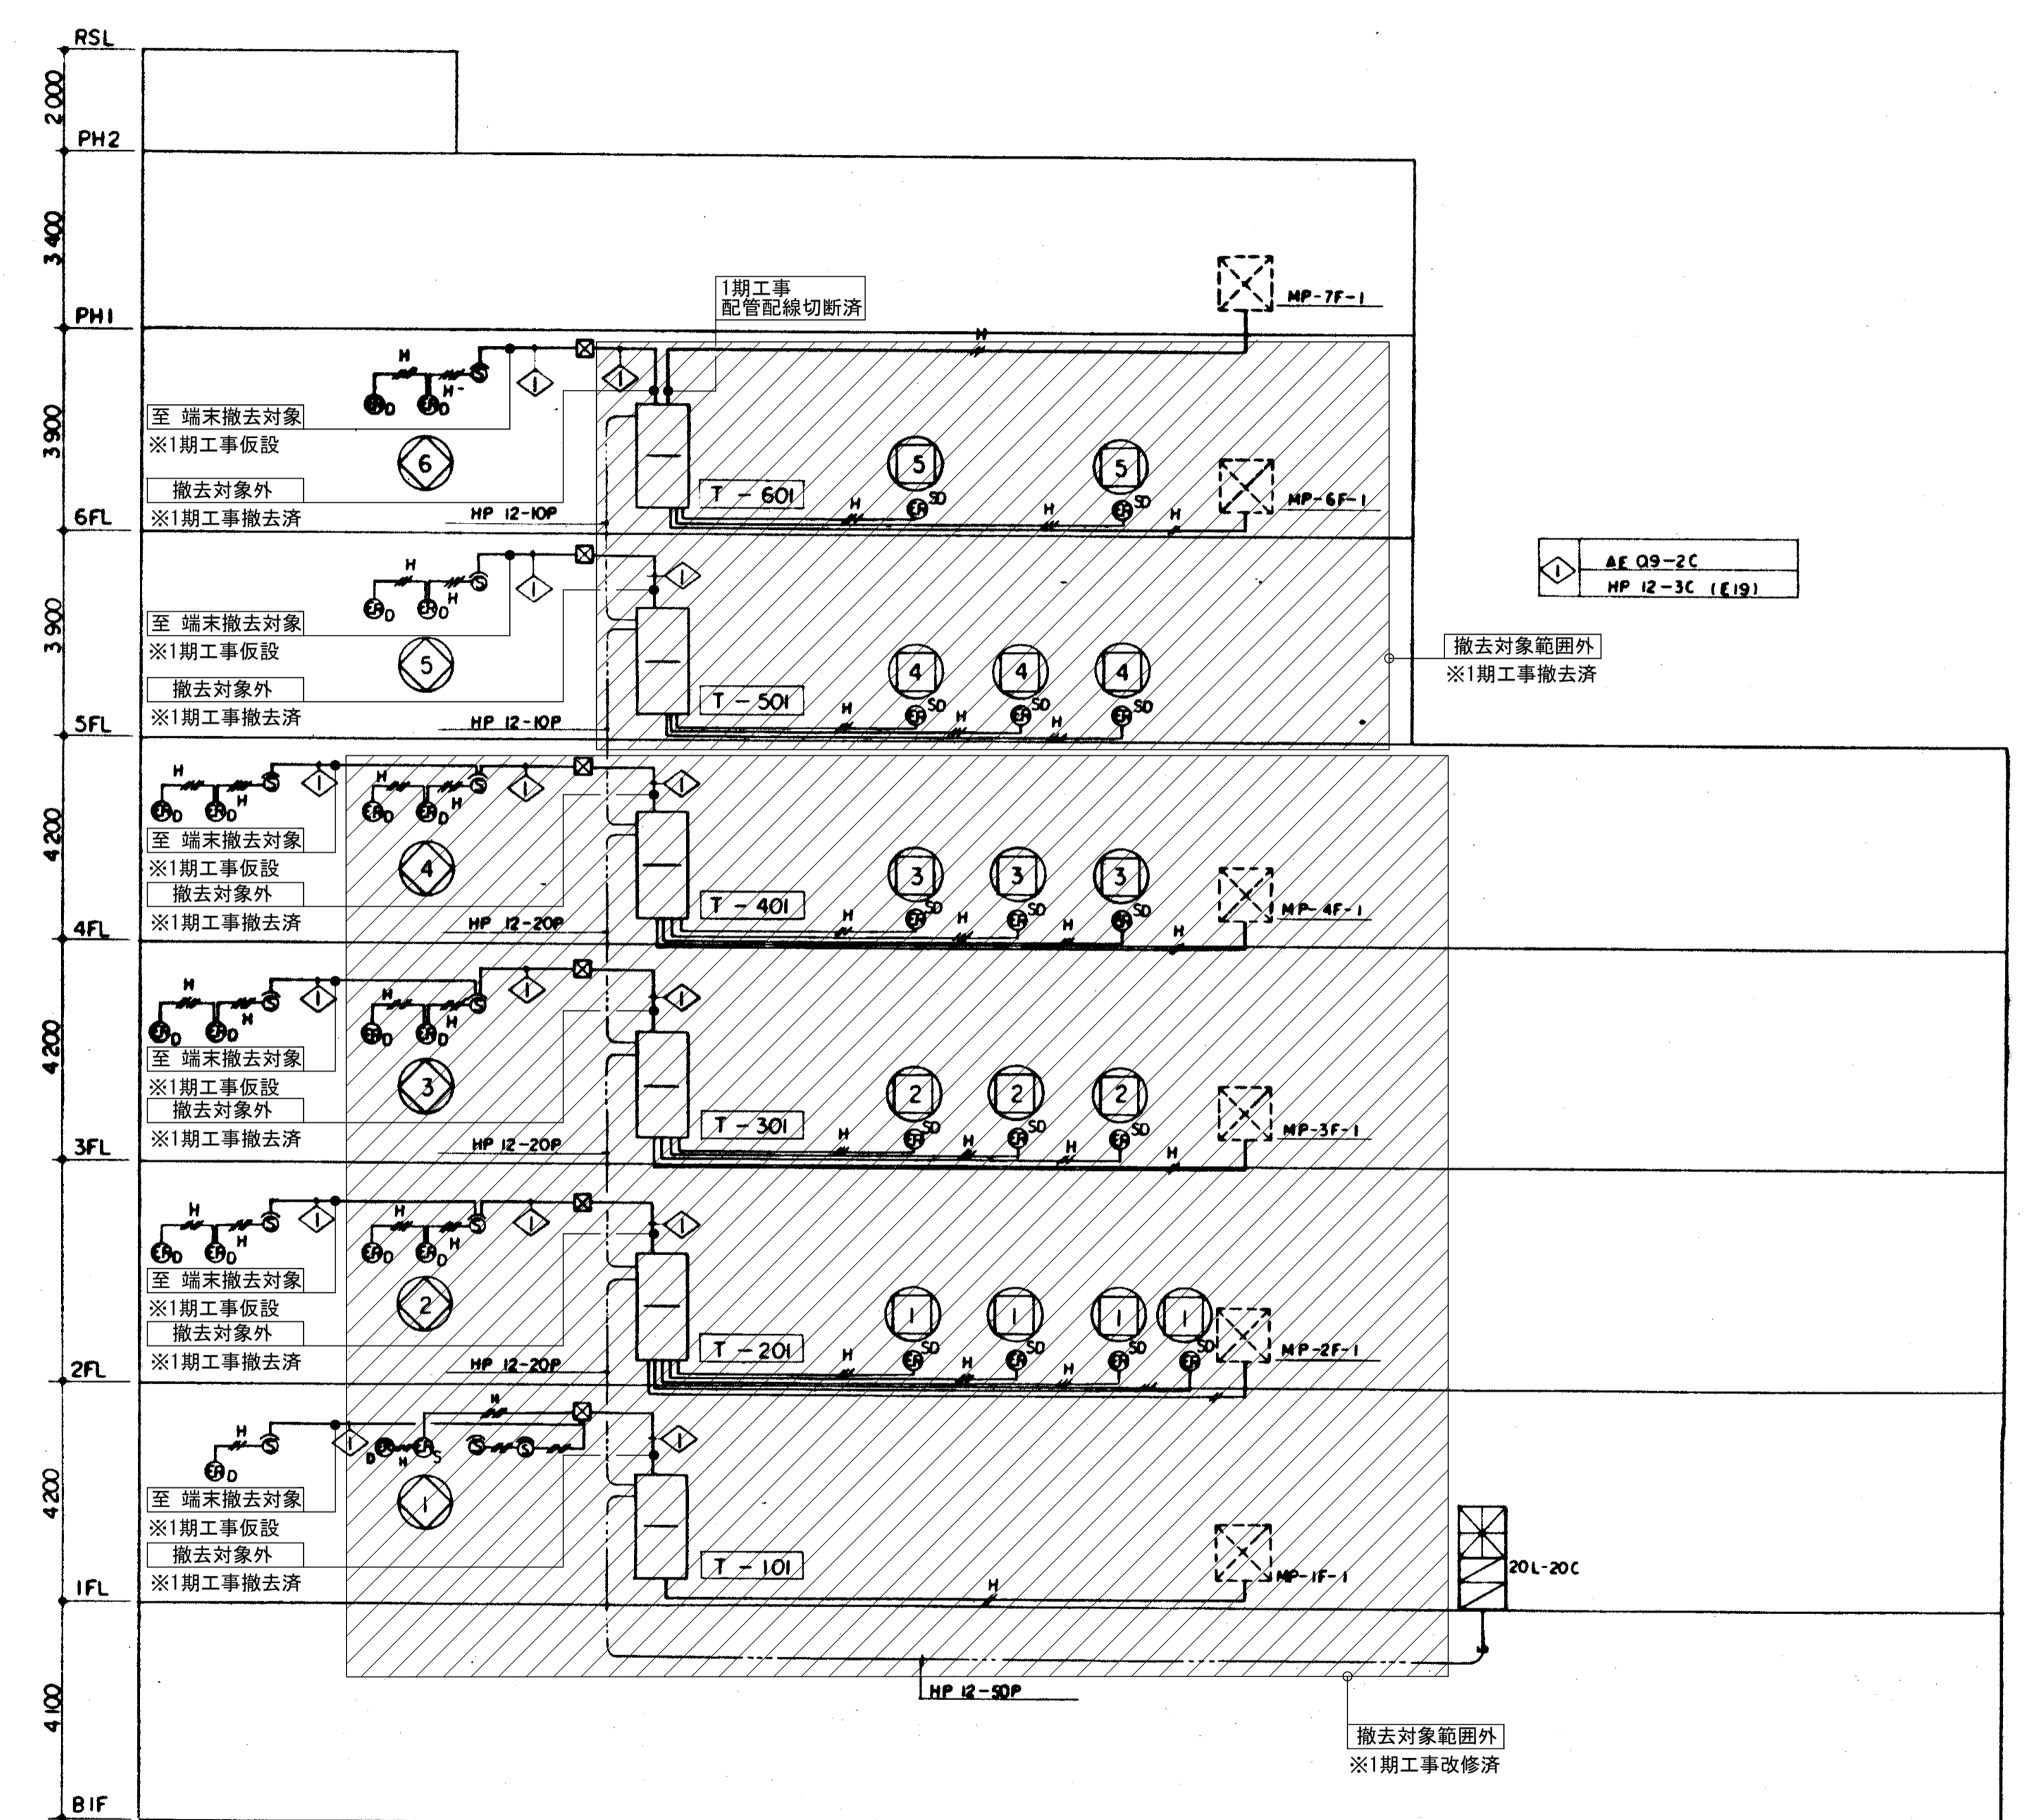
RSL
2,000
PH2
3,400
PH1
1期工事
配管配線切断済
MP-7F-1
3,900
H
H
H-
至 端末撤去対象
※1期工事仮設
6
撤去対象外
※1期工事撤去済
T - 601
5
5
SD
SD
H
H
H
MP-6F-1
HP 12-10P
6FL
AE Q9-2C
HP 12-3C (E19)
3,900
至 端末撤去対象
※1期工事仮設
5
撤去対象外
※1期工事撤去済
T - 501
4
4
4
撤去対象範囲外
※1期工事撤去済
HP 12-10P
5FL
4,200
至 端末撤去対象
※1期工事仮設
撤去対象外
※1期工事撤去済
4
T - 401
3
3
3
MP-4F-1
HP 12-20P
4FL
4,200
至 端末撤去対象
※1期工事仮設
撤去対象外
※1期工事撤去済
3
T - 301
2
2
2
MP-3F-1
HP 12-20P
3FL
至 端末撤去対象
※1期工事仮設
撤去対象外
※1期工事撤去済
2
T - 201
1
1
1
1
MP-2F-1
HP 12-20P
2FL
4,200
至 端末撤去対象
※1期工事仮設
撤去対象外
※1期工事撤去済
1
T - 101
MP-1F-1
20L-20C
1FL
4,100
HP 12-50P
撤去対象範囲外
※1期工事改修済
B1F